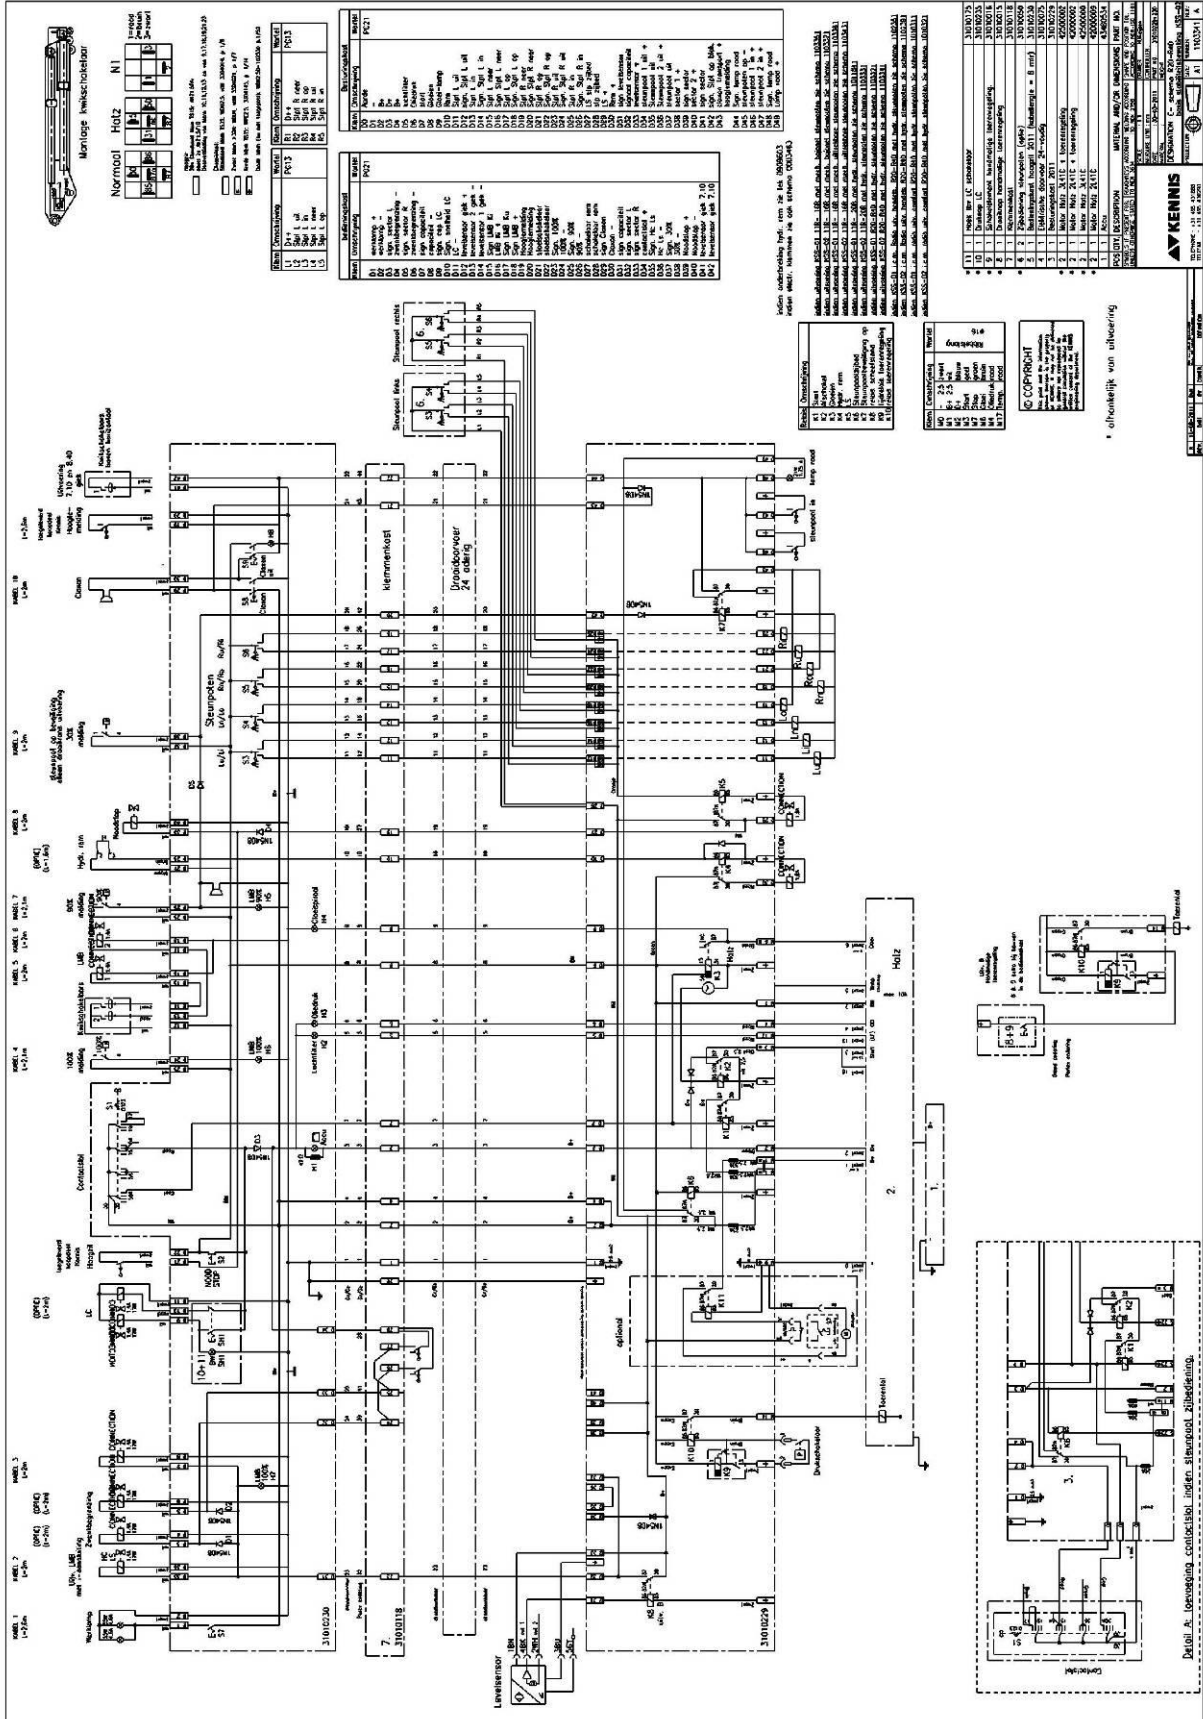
Montage kwikschakelaar

Normaal Holz N1

Steunpoot links

Steunpoot rechts

klemmenkast

Draaidoorvoer 24 aderig

Steunpoten

Contactslot

Holz

Levelsensor

31010230

7. 31010118

31010229

Detail A: toevoeging contactslot indien steunpoot zijbediening

optional

© COPYRIGHT

* afhankelijk van uitvoering

KENNIS

DESIGNATION: C-schema R20-R40

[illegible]